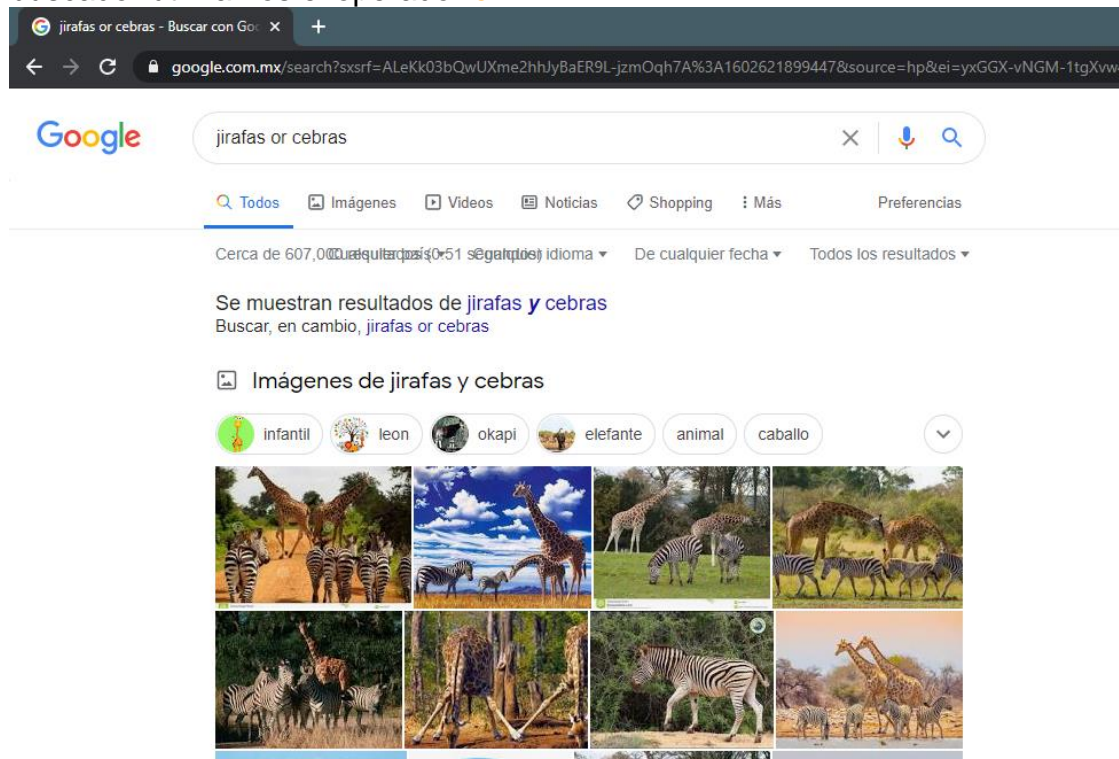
jirafas or cebras - Buscar con Goo ×
google.com.mx/search?sxsrf=ALeKk03bQwUXme2hhJyBaER9L-jzmOqh7A%3A1602621899447&source=hp&ei=yxGGX-vNGM-1tgXvw

Google
jirafas or cebras

Todos  Imágenes  Videos  Noticias  Shopping  Más  Preferencias

Cerca de 607,000 resultados (0.51 segundos)  Cualquier país  Cualquier idioma  De cualquier fecha  Todos los resultados

Se muestran resultados de jirafas y cebras
Buscar, en cambio, jirafas or cebras

Imágenes de jirafas y cebras

infantil  leon  okapi  elefante  animal  caballo